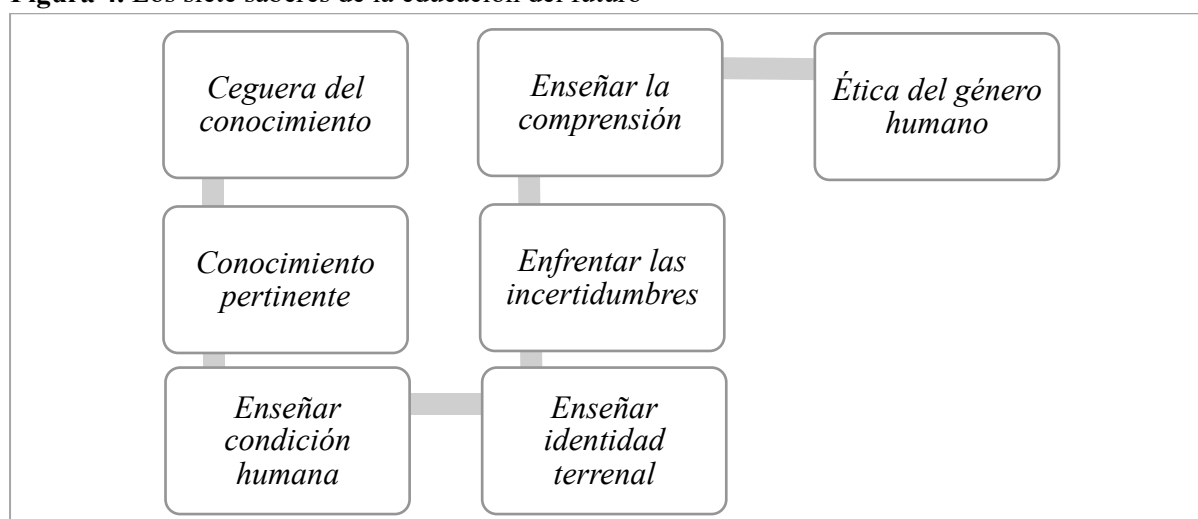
Figura 4. Los siete saberes de la educación del futuro

Ceguera del conocimiento

Conocimiento pertinente

Enseñar condición humana

Enseñar identidad terrenal

Enfrentar las incertidumbres

Enseñar la comprensión

Ética del género humano